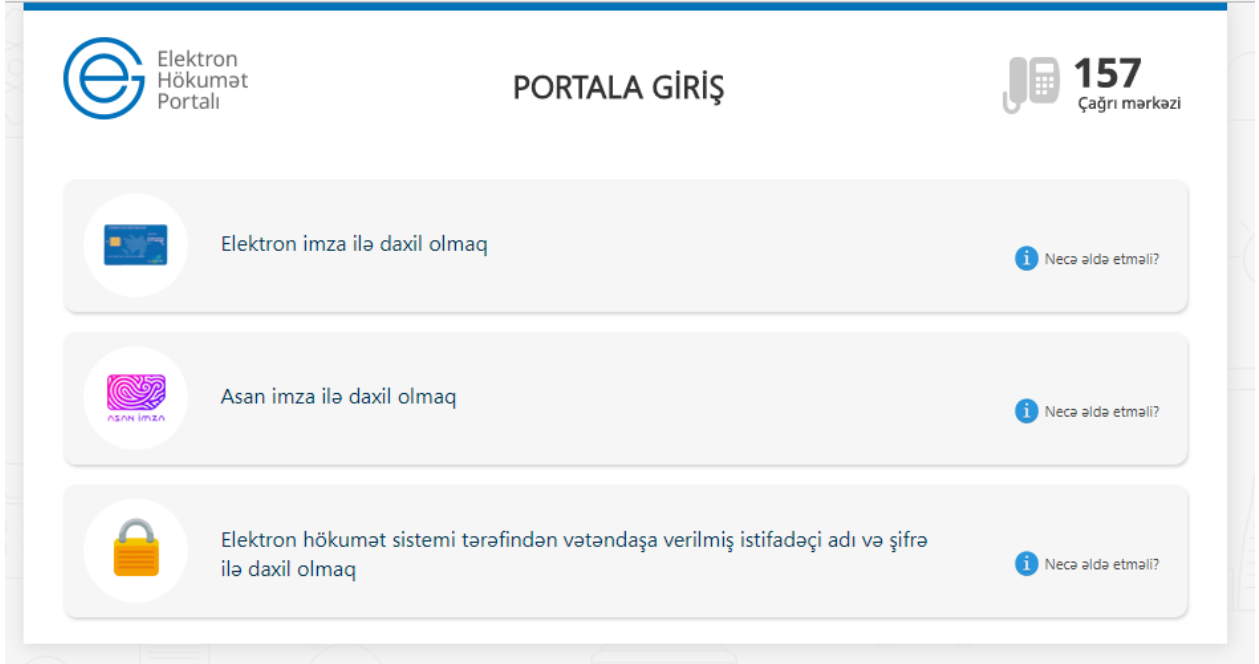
Elektron Hökumət Portalı

PORTALA GİRİŞ

157
Çağrı mərkəzi

Elektron imza ilə daxil olmaq

Necə əldə etməli?

ASAN İMZA

Asan imza ilə daxil olmaq

Necə əldə etməli?

Elektron hökumət sistemi tərəfindən vətəndaşa verilmiş istifadəçi adı və şifrə ilə daxil olmaq

Necə əldə etməli?